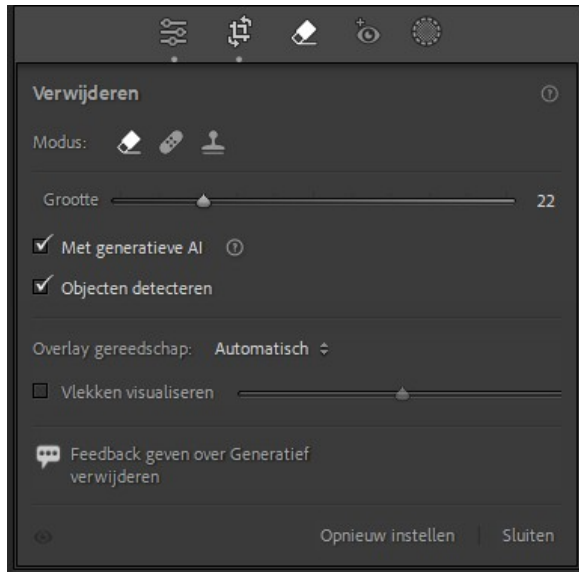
Verwijderen

Modus:

Grootte 22

Met generatieve AI

Objecten detecteren

Overlay gereedschap: Automatisch ⌃

Vlekken visualiseren

Feedback geven over Generatief verwijderen

Opnieuw instellen | Sluiten